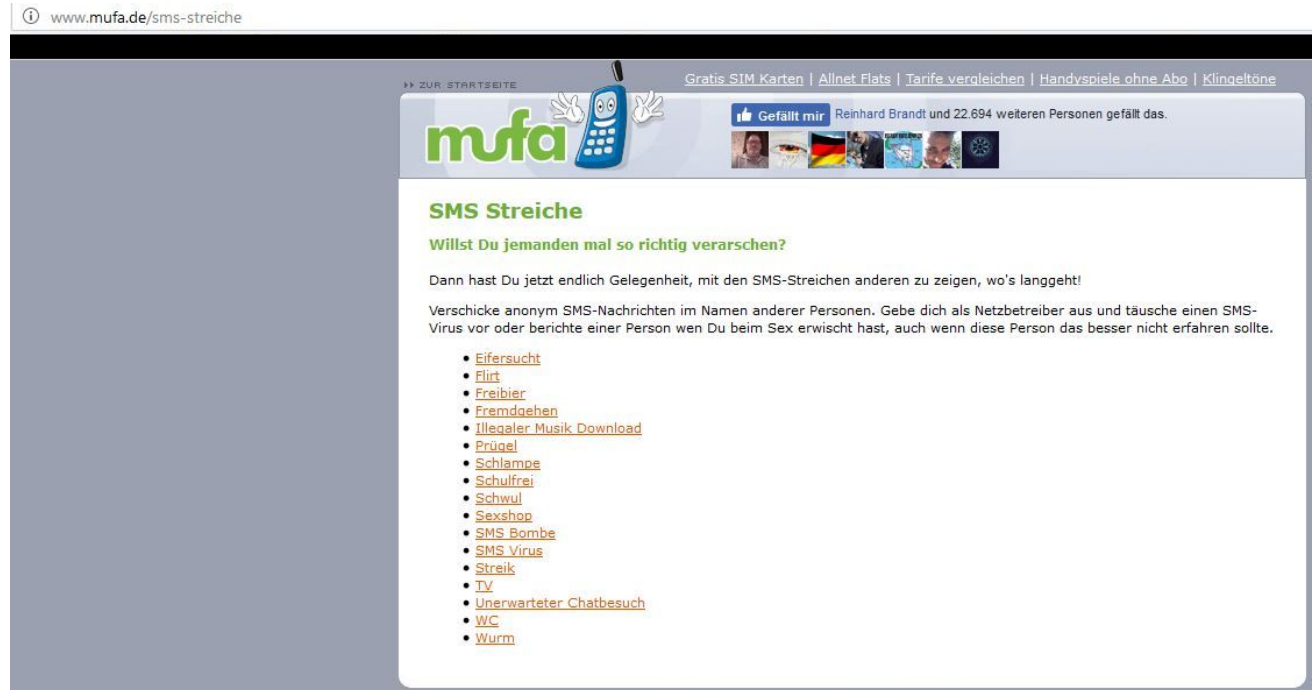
www.mufa.de/sms-streiche

ZUR STARTSEITE

Gratis SIM Karten | Allnet Flats | Tarife vergleichen | Handyspiele ohne Abo | Klingeltöne

mufa

Gefällt mir Reinhard Brandt und 22.694 weiteren Personen gefällt das.

SMS Streiche

Willst Du jemanden mal so richtig verarschen?

Dann hast Du jetzt endlich Gelegenheit, mit den SMS-Streichen anderen zu zeigen, wo's langgeht!

Verschicke anonym SMS-Nachrichten im Namen anderer Personen. Gebe dich als Netzbetreiber aus und täusche einen SMS-Virus vor oder berichte einer Person wen Du beim Sex erwischt hast, auch wenn diese Person das besser nicht erfahren sollte.

- Eifersucht
- Flirt
- Freibier
- Fremdgehen
- Illegaler Musik Download
- Prügel
- Schlampe
- Schulfrei
- Schwul
- Sexshop
- SMS Bombe
- SMS Virus
- Streik
- TV
- Unerwarteter Chatbesuch
- WC
- Wurm